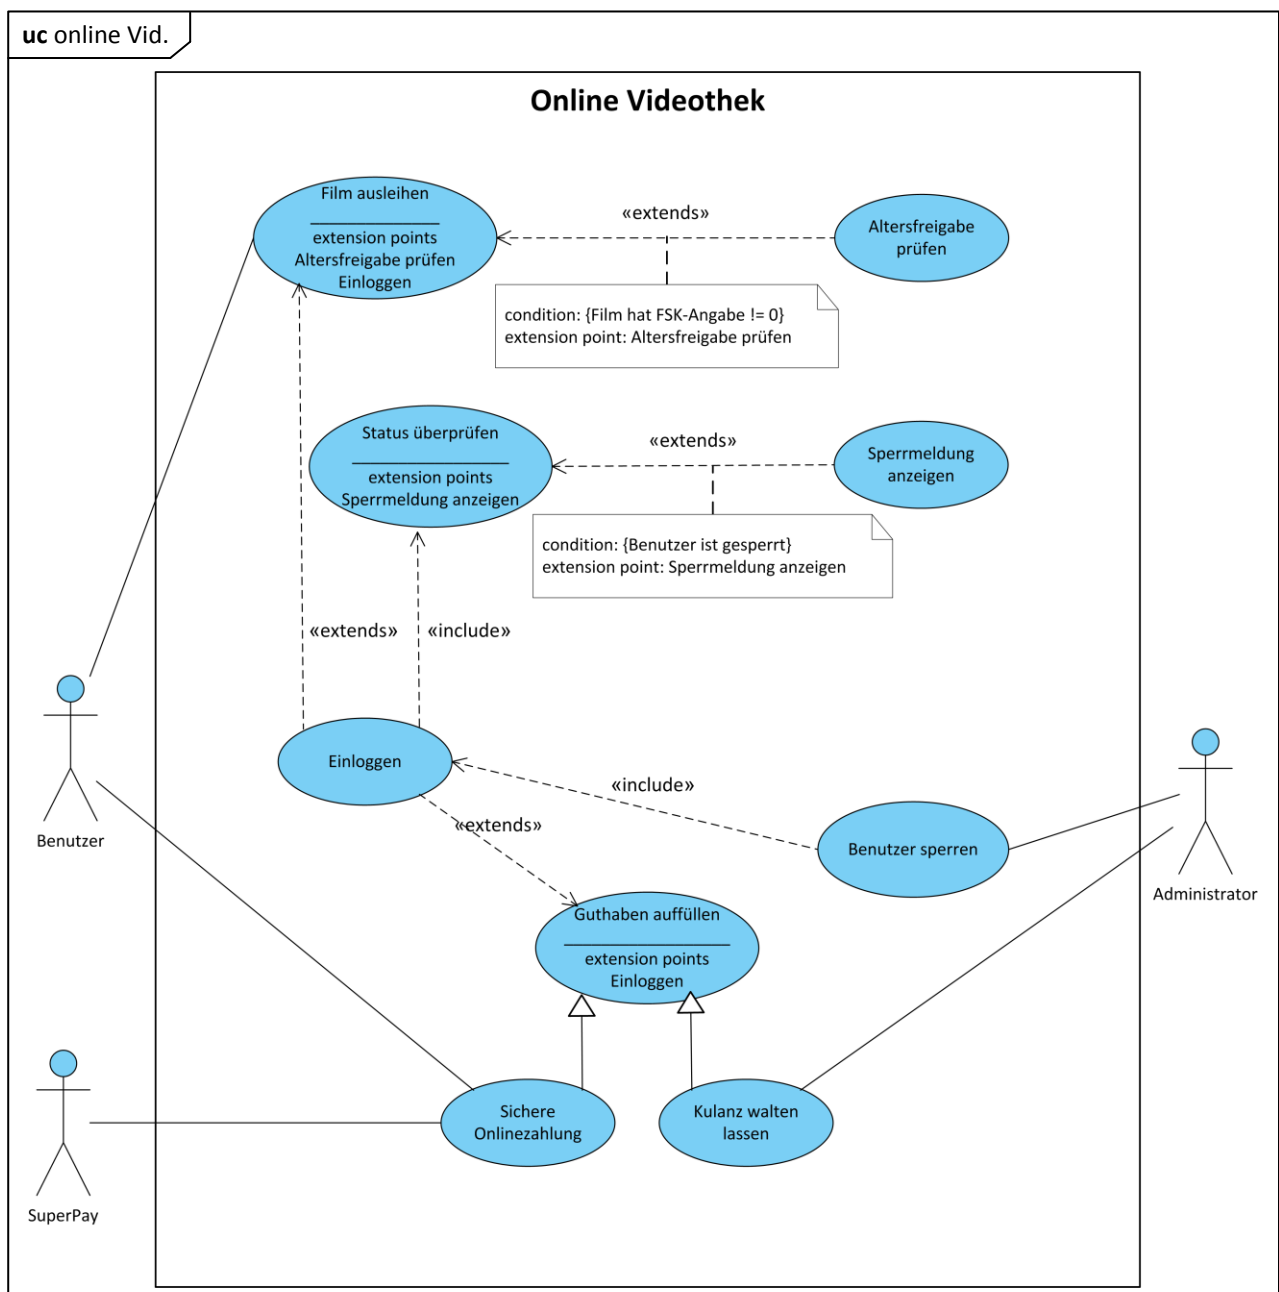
**uc** online Vid.

**Online Videothek**

Film ausleihen

extension points
Altersfreigabe prüfen
Einloggen

«extends»

Altersfreigabe prüfen

condition: {Film hat FSK-Angabe != 0}
extension point: Altersfreigabe prüfen

Status überprüfen

extension points
Sperrmeldung anzeigen

«extends»

Sperrmeldung anzeigen

condition: {Benutzer ist gesperrt}
extension point: Sperrmeldung anzeigen

«extends»

«include»

Einloggen

«include»

«extends»

Benutzer sperren

Benutzer

Administrator

Guthaben auffüllen

extension points
Einloggen

Sichere Onlinezahlung

Kulanz walten lassen

SuperPay